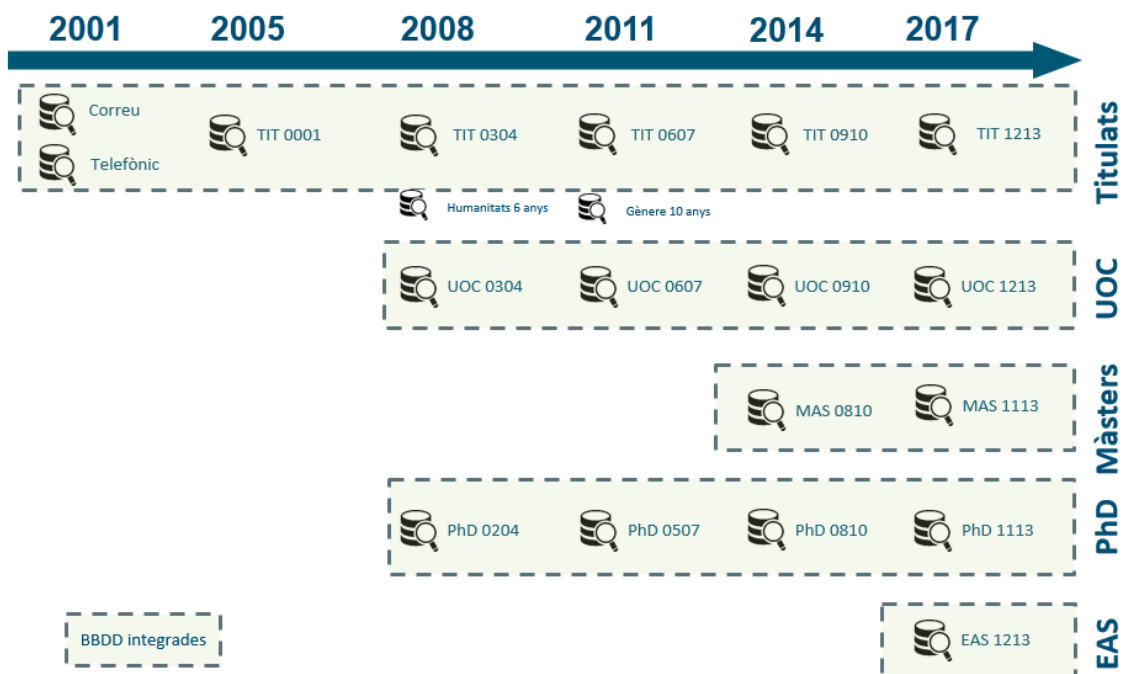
2001 2005 2008 2011 2014 2017

Correu
Telefònic
TIT 0001
TIT 0304
TIT 0607
TIT 0910
TIT 1213
Titulats

Humanitats 6 anys
Gènere 10 anys

UOC 0304
UOC 0607
UOC 0910
UOC 1213
UOC

MAS 0810
MAS 1113
Màsters

PhD 0204
PhD 0507
PhD 0810
PhD 1113
PhD

BBDD integrades
EAS 1213
EAS